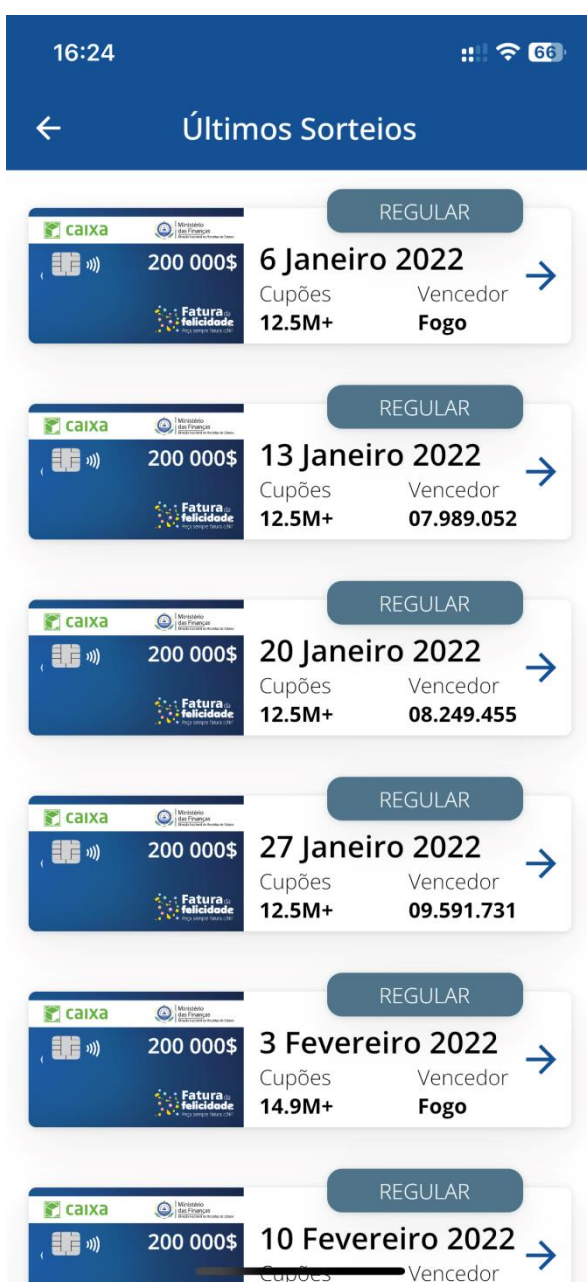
16:24

66

Últimos Sorteios

caixa Ministério das Finanças
200 000$
Fatura da felicidade
REGULAR
6 Janeiro 2022
Cupões 12.5M+
Vencedor Fogo

caixa Ministério das Finanças
200 000$
Fatura da felicidade
REGULAR
13 Janeiro 2022
Cupões 12.5M+
Vencedor 07.989.052

caixa Ministério das Finanças
200 000$
Fatura da felicidade
REGULAR
20 Janeiro 2022
Cupões 12.5M+
Vencedor 08.249.455

caixa Ministério das Finanças
200 000$
Fatura da felicidade
REGULAR
27 Janeiro 2022
Cupões 12.5M+
Vencedor 09.591.731

caixa Ministério das Finanças
200 000$
Fatura da felicidade
REGULAR
3 Fevereiro 2022
Cupões 14.9M+
Vencedor Fogo

caixa Ministério das Finanças
200 000$
REGULAR
10 Fevereiro 2022
Cupões
Vencedor